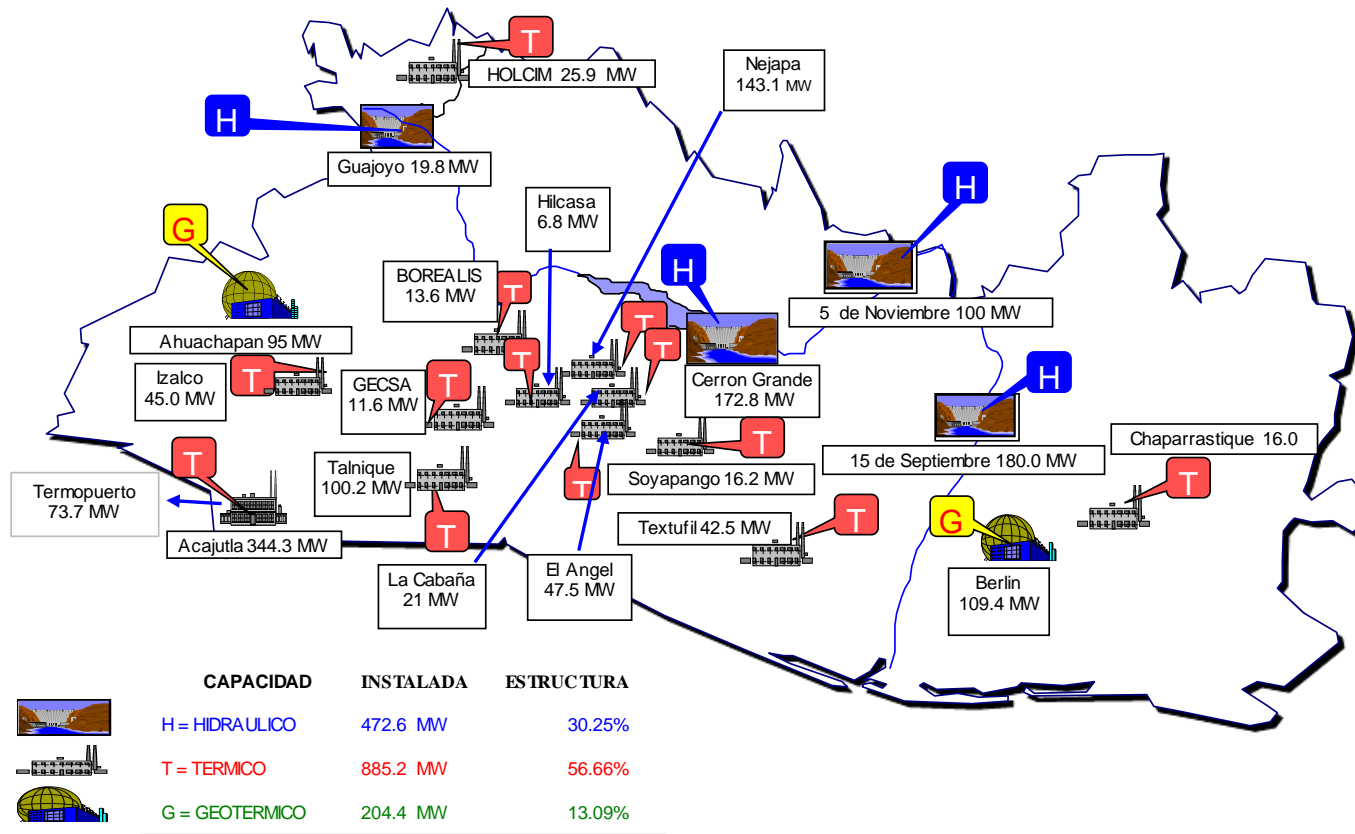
T
HOLCIM 25.9 MW

Nejapa
143.1 MW

H
Guajoyo 19.8 MW

Hilcasa
6.8 MW

G

BOREALIS
13.6 MW

T

H

H

5 de Noviembre 100 MW

T

T

T

Ahuachapan 95 MW

Izalco
45.0 MW

T

GECSA
11.6 MW

T

Cerron Grande
172.8 MW

H

15 de Septiembre 180.0 MW

Chaparrastique 16.0

T

T

Soyapango 16.2 MW

Talnique
100.2 MW

T

T

Termopuerto
73.7 MW

Acajutla 344.3 MW

T

Textufil 42.5 MW

T

G

La Cabaña
21 MW

El Angel
47.5 MW

Berlin
109.4 MW

| CAPACIDAD | INSTALADA | ESTRUCTURA |
|---|---|---|
| H = HIDRAULICO | 472.6 MW | 30.25% |
| T = TERMICO | 885.2 MW | 56.66% |
| G = GEOTERMICO | 204.4 MW | 13.09% |